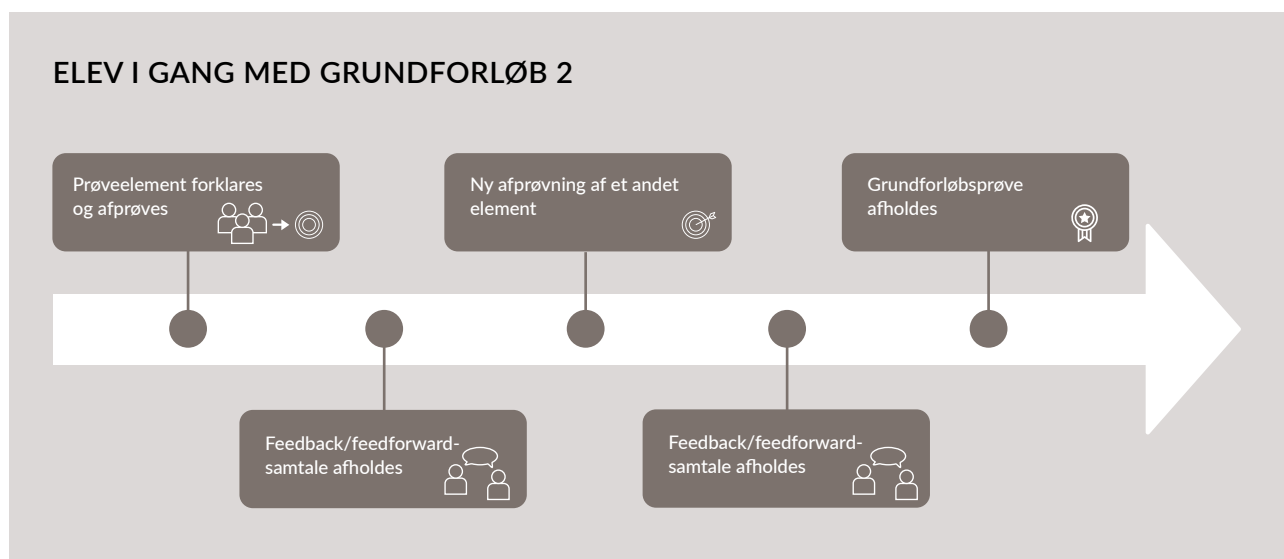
ELEV I GANG MED GRUNDFORLØB 2

Prøveelement forklares og afprøves

Ny afprøvning af et andet element

Grundforløbsprøve afholdes

Feedback/feedforward-samtale afholdes

Feedback/feedforward-samtale afholdes